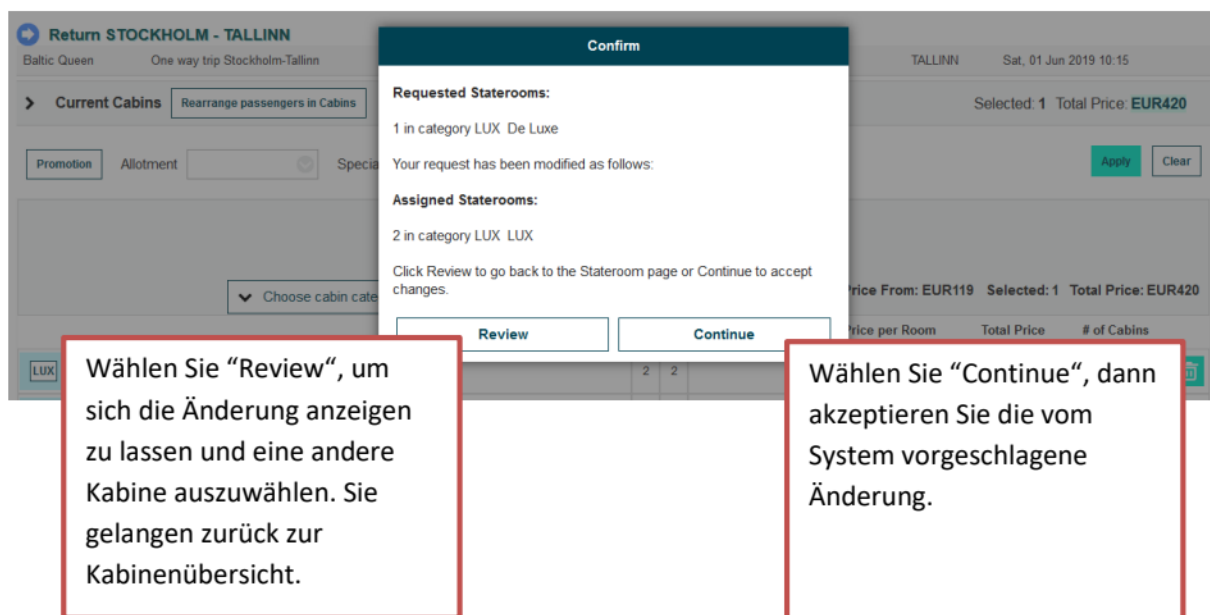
Return STOCKHOLM - TALLINN

Baltic Queen One way trip Stockholm-Tallinn

TALLINN Sat, 01 Jun 2019 10:15

Current Cabins Rearrange passengers in Cabins

Selected: 1 Total Price: EUR420

Promotion Allotment Specia

Apply Clear

Choose cabin cate

rice From: EUR119 Selected: 1 Total Price: EUR420

rice per Room Total Price # of Cabins

LUX

2 2

Confirm

Requested Staterooms:

1 in category LUX De Luxe

Your request has been modified as follows:

Assigned Staterooms:

2 in category LUX LUX

Click Review to go back to the Stateroom page or Continue to accept changes.

Review Continue

Wählen Sie “Review“, um sich die Änderung anzeigen zu lassen und eine andere Kabine auszuwählen. Sie gelangen zurück zur Kabinenübersicht.

Wählen Sie “Continue“, dann akzeptieren Sie die vom System vorgeschlagene Änderung.